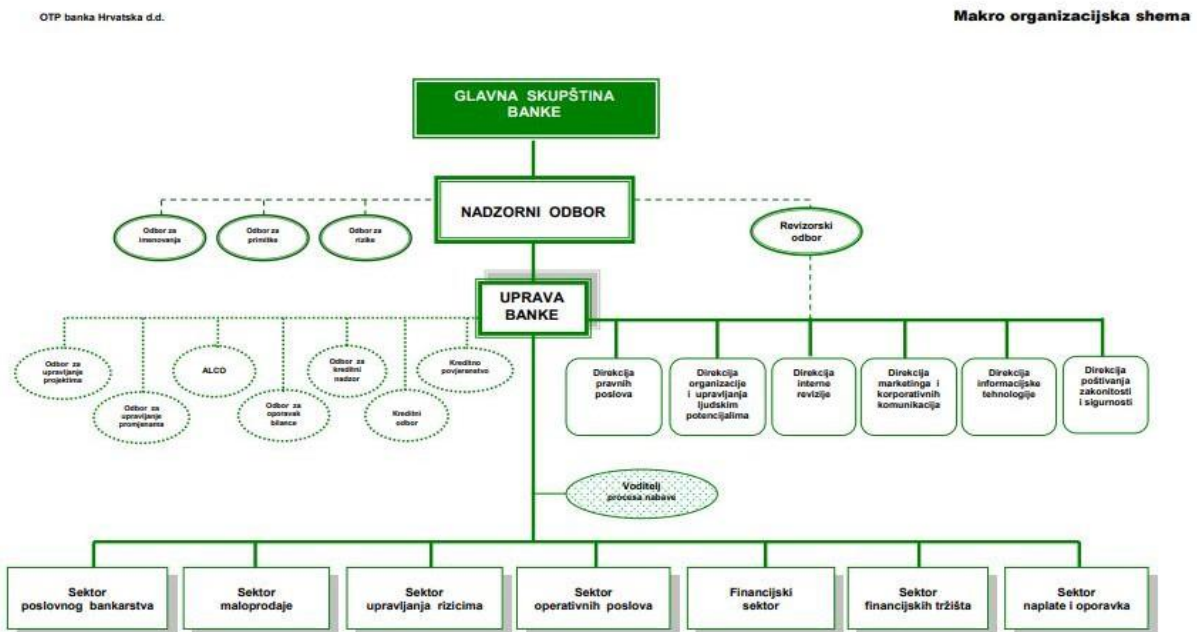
OTP banka Hrvatska d.d.

Makro organizacijska shema

GLAVNA SKUPŠTINA BANKE

NADZORNI ODBOR

Odbor za imenovanja

Odbor za primitke

Odbor za rizike

Revizorski odbor

UPRAVA BANKE

Odbor za upravljanje projektima

Odbor za upravljanje promjenama

ALCO

Odbor za oporavak bilance

Odbor za kreditni nadzor

Kreditni odbor

Kreditno povjerenstvo

Direkcija pravnih poslova

Direkcija organizacije i upravljanja ljudskim potencijalima

Direkcija interne revizije

Direkcija marketinga i korporativnih komunikacija

Direkcija informacijske tehnologije

Direkcija poštivanja zakonitosti i sigurnosti

Voditelj procesa nabave

Sektor poslovnog bankarstva

Sektor maloprodaje

Sektor upravljanja rizicima

Sektor operativnih poslova

Financijski sektor

Sektor financijskih tržišta

Sektor naplate i oporavka